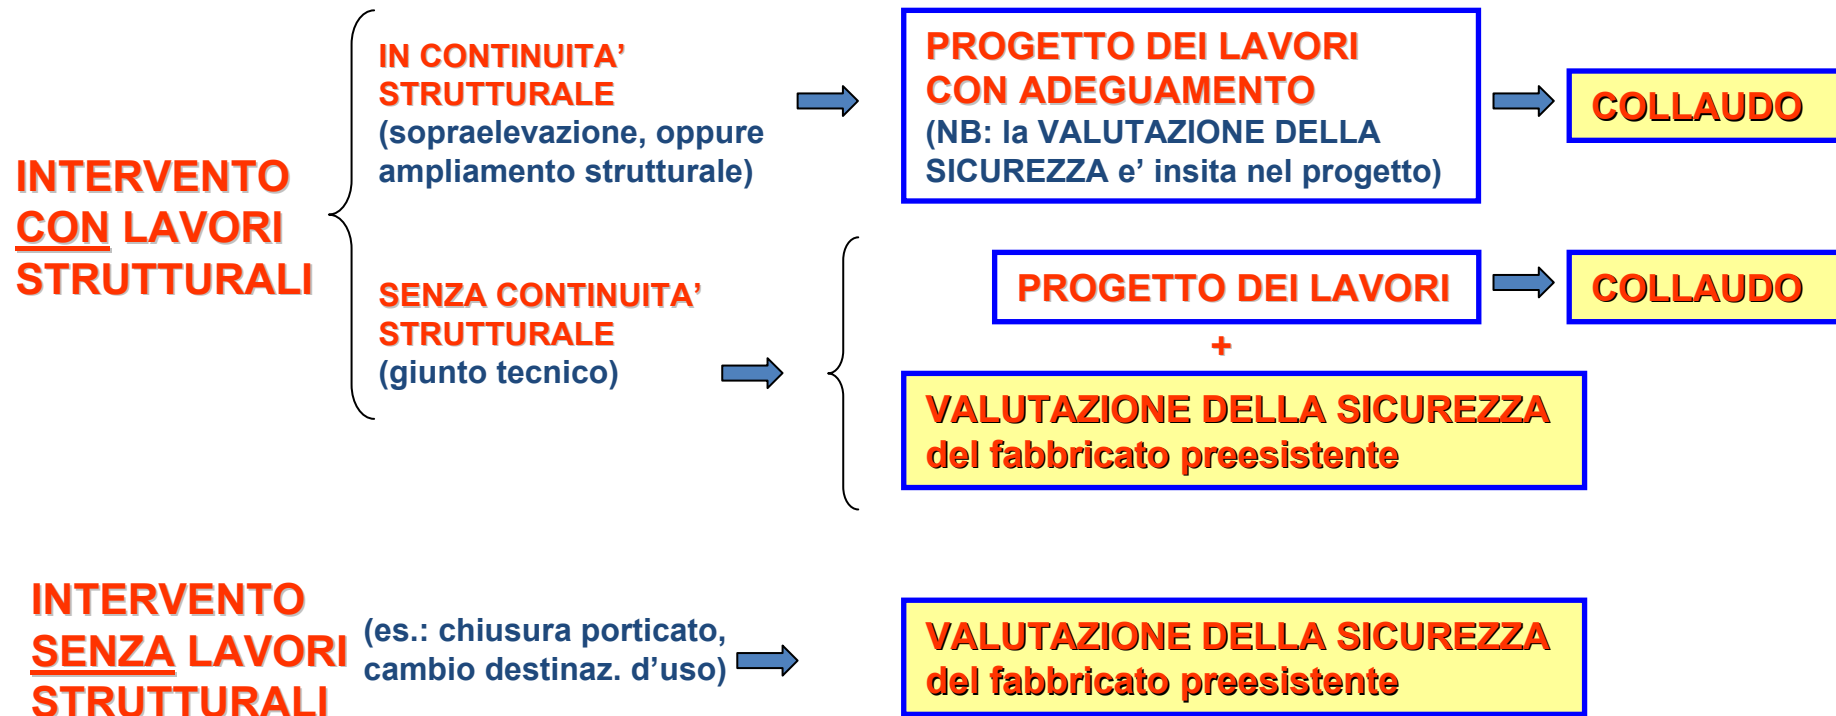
INTERVENTO CON LAVORI STRUTTURALI

IN CONTINUITA' STRUTTURALE (sopraelevazione, oppure ampliamento strutturale)

PROGETTO DEI LAVORI CON ADEGUAMENTO (NB: la VALUTAZIONE DELLA SICUREZZA e' insita nel progetto)

COLLAUDO

SENZA CONTINUITA' STRUTTURALE (giunto tecnico)

PROGETTO DEI LAVORI

COLLAUDO

+

VALUTAZIONE DELLA SICUREZZA del fabbricato preesistente

INTERVENTO SENZA LAVORI STRUTTURALI

(es.: chiusura porticato, cambio destinaz. d'uso)

VALUTAZIONE DELLA SICUREZZA del fabbricato preesistente